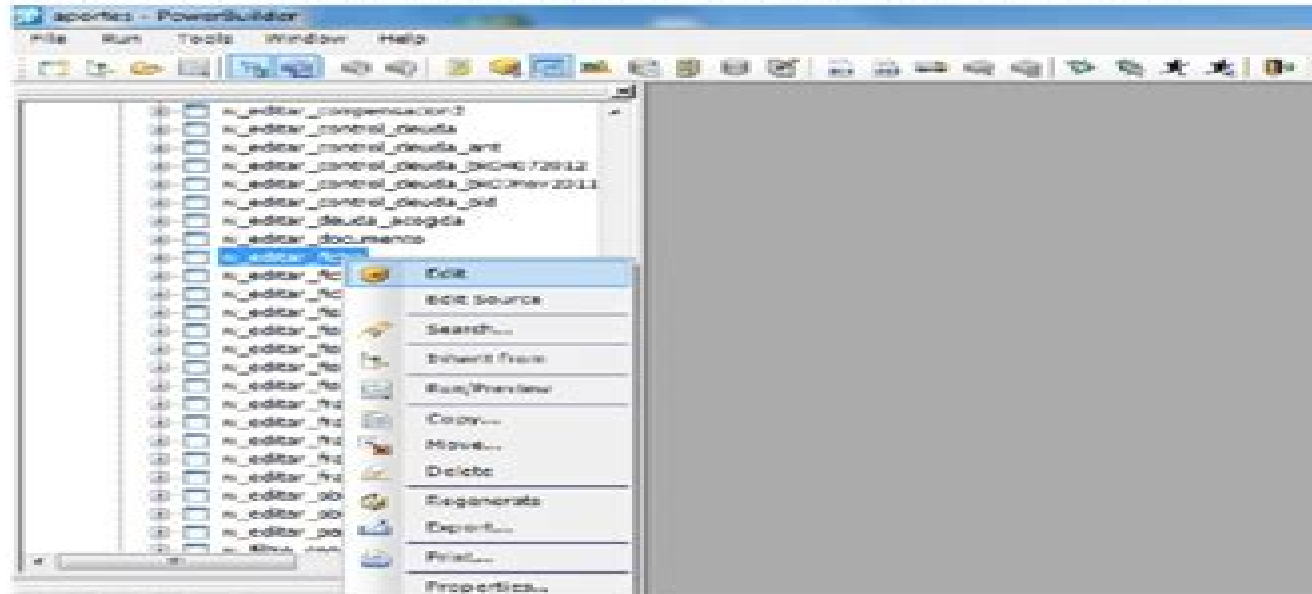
aportes - PowerBuilder

File Run Tools Window Help

w_editar_compensacion2
w_editar_control_deuda
w_editar_control_deuda_ant
w_editar_control_deuda_bkOct2012
w_editar_control_deuda_bkDNov2011
w_editar_control_deuda_old
w_editar_deuda_acogida
w_editar_documento
w_editar_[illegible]
w_editar_fo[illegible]
w_editar_fo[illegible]
w_editar_fo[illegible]
w_editar_fo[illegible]
w_editar_fo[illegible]
w_editar_fo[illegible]
w_editar_fr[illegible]
w_editar_fr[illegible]
w_editar_fr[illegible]
w_editar_fr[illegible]
w_editar_fr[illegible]
w_editar_ob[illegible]
w_editar_ob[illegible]
w_editar_pa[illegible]

Edit
Edit Source
Search...
Inherit From
Run/Preview
Copy...
Move...
Delete
Regenerate
Export...
Print...
Properties...